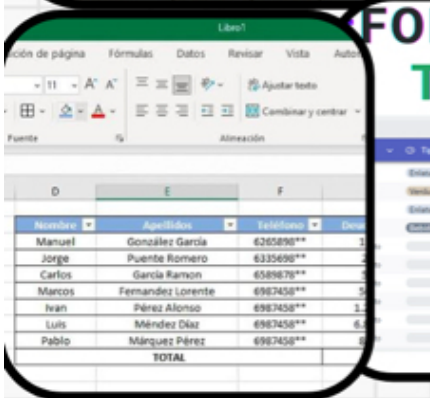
Libro1

ción de página Fórmulas Datos Revisar Vista Auto

11 A A Ajustar texto

Combinar y centrar

Fuente Alineación

FO
T

D E F

| Nombre | Apellidos | Teléfono | Deu |
|---|---|---|---|
| Manuel | González García | 6265890** | 1 |
| Jorge | Puente Romero | 6335690** | 2 |
| Carlos | García Ramon | 6589878** | 3 |
| Marcos | Fernandez Lorente | 6987458** | 5 |
| Ivan | Pérez Alonso | 6987458** | 1 |
| Luis | Méndez Díaz | 6987458** | 6 |
| Pablo | Márquez Pérez | 6987458** | 8 |
| | TOTAL | | |

Enlac
Venta
Enlac
Relati